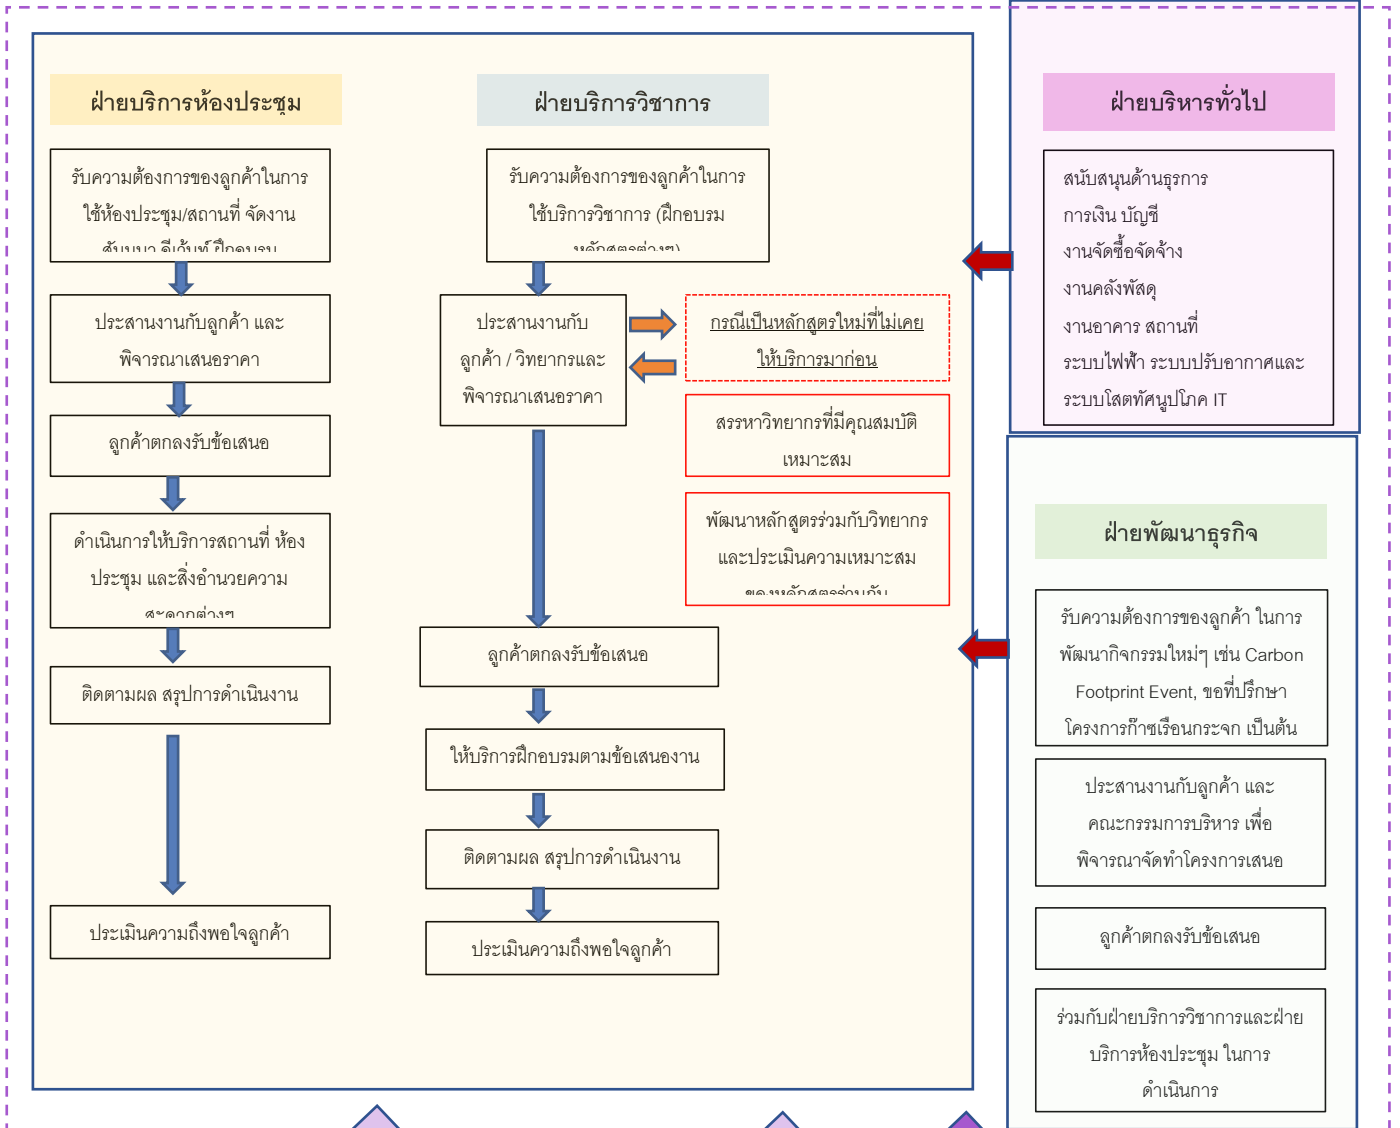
ฝ่ายบริการห้องประชุม

รับความต้องการของลูกค้าในการใช้ห้องประชุม/สถานที่ จัดงาน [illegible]

ประสานงานกับลูกค้า และพิจารณาเสนอราคา

ลูกค้าตกลงรับข้อเสนอ

ดำเนินการให้บริการสถานที่ ห้องประชุม และสิ่งอำนวยความ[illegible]

ติดตามผล สรุปการดำเนินงาน

ประเมินความถึงพอใจลูกค้า

ฝ่ายบริการวิชาการ

รับความต้องการของลูกค้าในการใช้บริการวิชาการ (ฝึกอบรม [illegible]

ประสานงานกับลูกค้า / วิทยากรและพิจารณาเสนอราคา

กรณีเป็นหลักสูตรใหม่ที่ไม่เคยให้บริการมาก่อน

สรรหาวิทยากรที่มีคุณสมบัติเหมาะสม

พัฒนาหลักสูตรร่วมกับวิทยากรและประเมินความเหมาะสม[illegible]

ลูกค้าตกลงรับข้อเสนอ

ให้บริการฝึกอบรมตามข้อเสนองาน

ติดตามผล สรุปการดำเนินงาน

ประเมินความถึงพอใจลูกค้า

ฝ่ายบริหารทั่วไป

สนับสนุนด้านธุรการ
การเงิน บัญชี
งานจัดซื้อจัดจ้าง
งานคลังพัสดุ
งานอาคาร สถานที่
ระบบไฟฟ้า ระบบปรับอากาศและระบบโสตทัศนูปโภค IT

ฝ่ายพัฒนาธุรกิจ

รับความต้องการของลูกค้า ในการพัฒนากิจกรรมใหม่ๆ เช่น Carbon Footprint Event, ขอที่ปรึกษาโครงการก๊าซเรือนกระจก เป็นต้น

ประสานงานกับลูกค้า และคณะกรรมการบริหาร เพื่อพิจารณาจัดทำโครงการเสนอ

ลูกค้าตกลงรับข้อเสนอ

ร่วมกับฝ่ายบริการวิชาการและฝ่ายบริการห้องประชุม ในการดำเนินการ